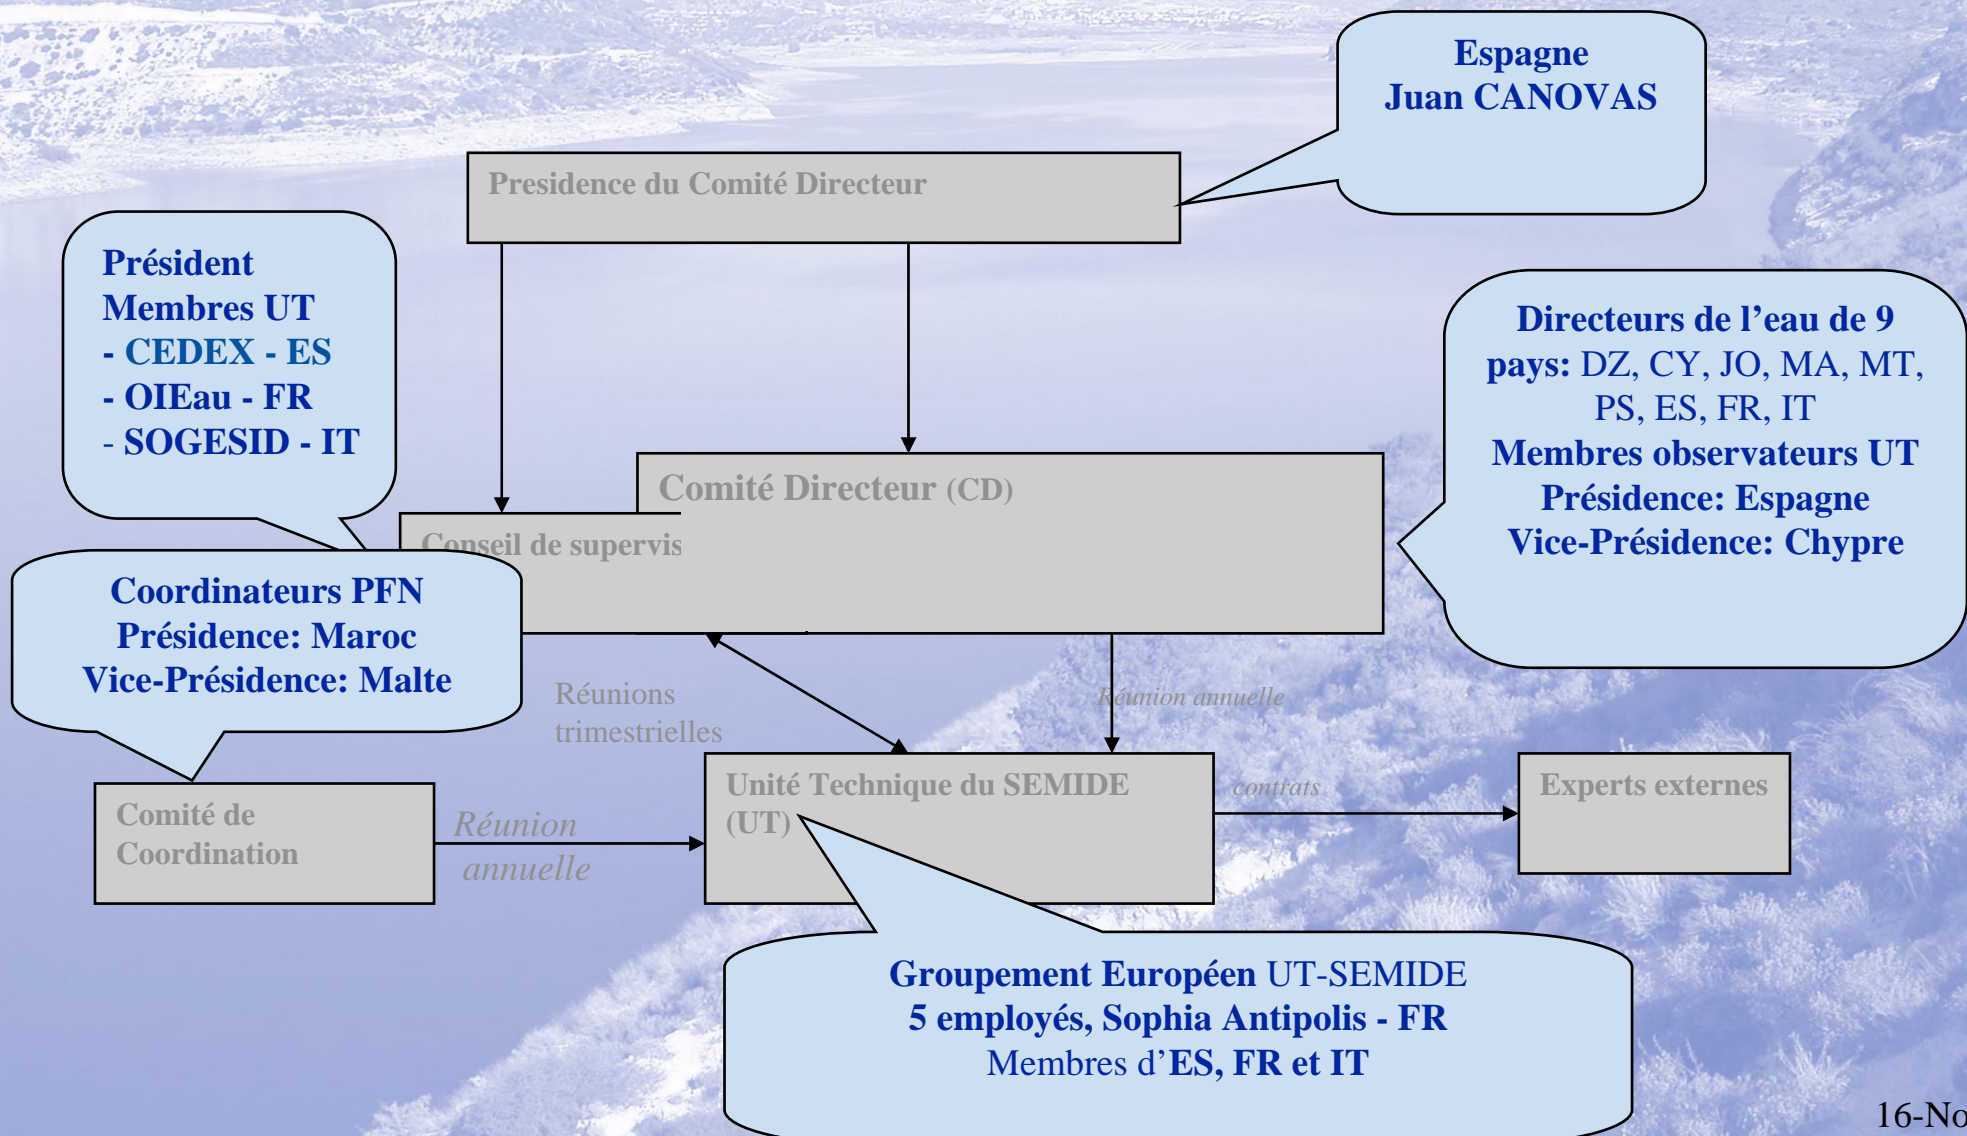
Espagne
Juan CANOVAS

Presidence du Comité Directeur

Président
Membres UT
- CEDEX - ES
- OIEau - FR
- SOGESID - IT

Directeurs de l'eau de 9 pays: DZ, CY, JO, MA, MT, PS, ES, FR, IT
Membres observateurs UT
Présidence: Espagne
Vice-Présidence: Chypre

Comité Directeur (CD)

Conseil de supervis

Coordinateurs PFN
Présidence: Maroc
Vice-Présidence: Malte

Réunions trimestrielles

Réunion annuelle

Unité Technique du SEMIDE (UT)

contrats

Experts externes

Comité de Coordination

Réunion annuelle

Groupement Européen UT-SEMIDE
5 employés, Sophia Antipolis - FR
Membres d'ES, FR et IT

16-No